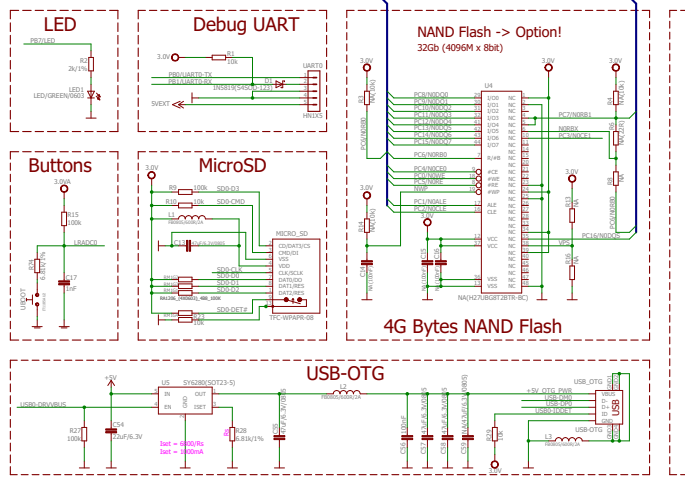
LED

PB7/LED

R2
2k/1%

LED1
LED/GREEN/0603

Debug UART

3.0V

R1
10k

PB0/UART0-TX
PB1/UART0-RX

D1
1N5819(SS4SOD-123)

5VEXT

UART0

HN1X5

NAND Flash -> Option!
32Gb (4096M x 8bit)

3.0V

3.0V

3.0V

R5
10k

U4

PC8/NDDQ0
PC9/NDDQ1
PC10/NDDQ2
PC11/NDDQ3
PC12/NDDQ4
PC13/NDDQ5
PC14/NDDQ6
PC15/NDDQ7

PC6/NDRB0

PC4/NDCE0
PC0/NDWE
PC5/NDRE
NWP

PC1/NDALE
PC2/NDCLE

I/O0
I/O1
I/O2
I/O3
I/O4
I/O5
I/O6
I/O7

R/#B

#CE
#WE
#RE
#WP

ALE
CLE

VCC
VCC

VSS
VSS

NC

PC7/NDRB1

NDRBX
PC3/NDCE1

PC16/NDDQS

NA(H27UBG8T2BTR-BC)

R14

C14

R13
NA

R16
NA

R6

R8
NA

4G Bytes NAND Flash

Buttons

3.0VA

R15
100k

LRADC0

SW1

C17
1nF

UBOOT

MicroSD

3.0V

R9
10k

R10
10k

SD0-D3
SD0-CMD

L1

C13

SD0-CLK
SD0-D0
SD0-D1
SD0-D2

SD0-DET#

R23
10k

MICRO_SD

CD/DAT3/CS
CMD/DI
VSS
VDD
CLK/SCLK
DAT0/DO
DAT1/RES
DAT2/RES

TFC-WPAPR-08

USB-OTG

+5V

U5

SY6280(SOT23-5)

IN
GND
EN

OUT
ISET

USB0-DRVVBUS

R27
100k

C54
22uF/6.3V

Iset = 6800/Rs
Iset = 1000mA

R28
6.81k/1%

L2

C56

USB_OTG

+5V_OTG_PWR
USB-DM0
USB-DP0
USB0-IDDET

VBUS
D-
D+
ID
GND

USB

R29

L3

USB-OTG